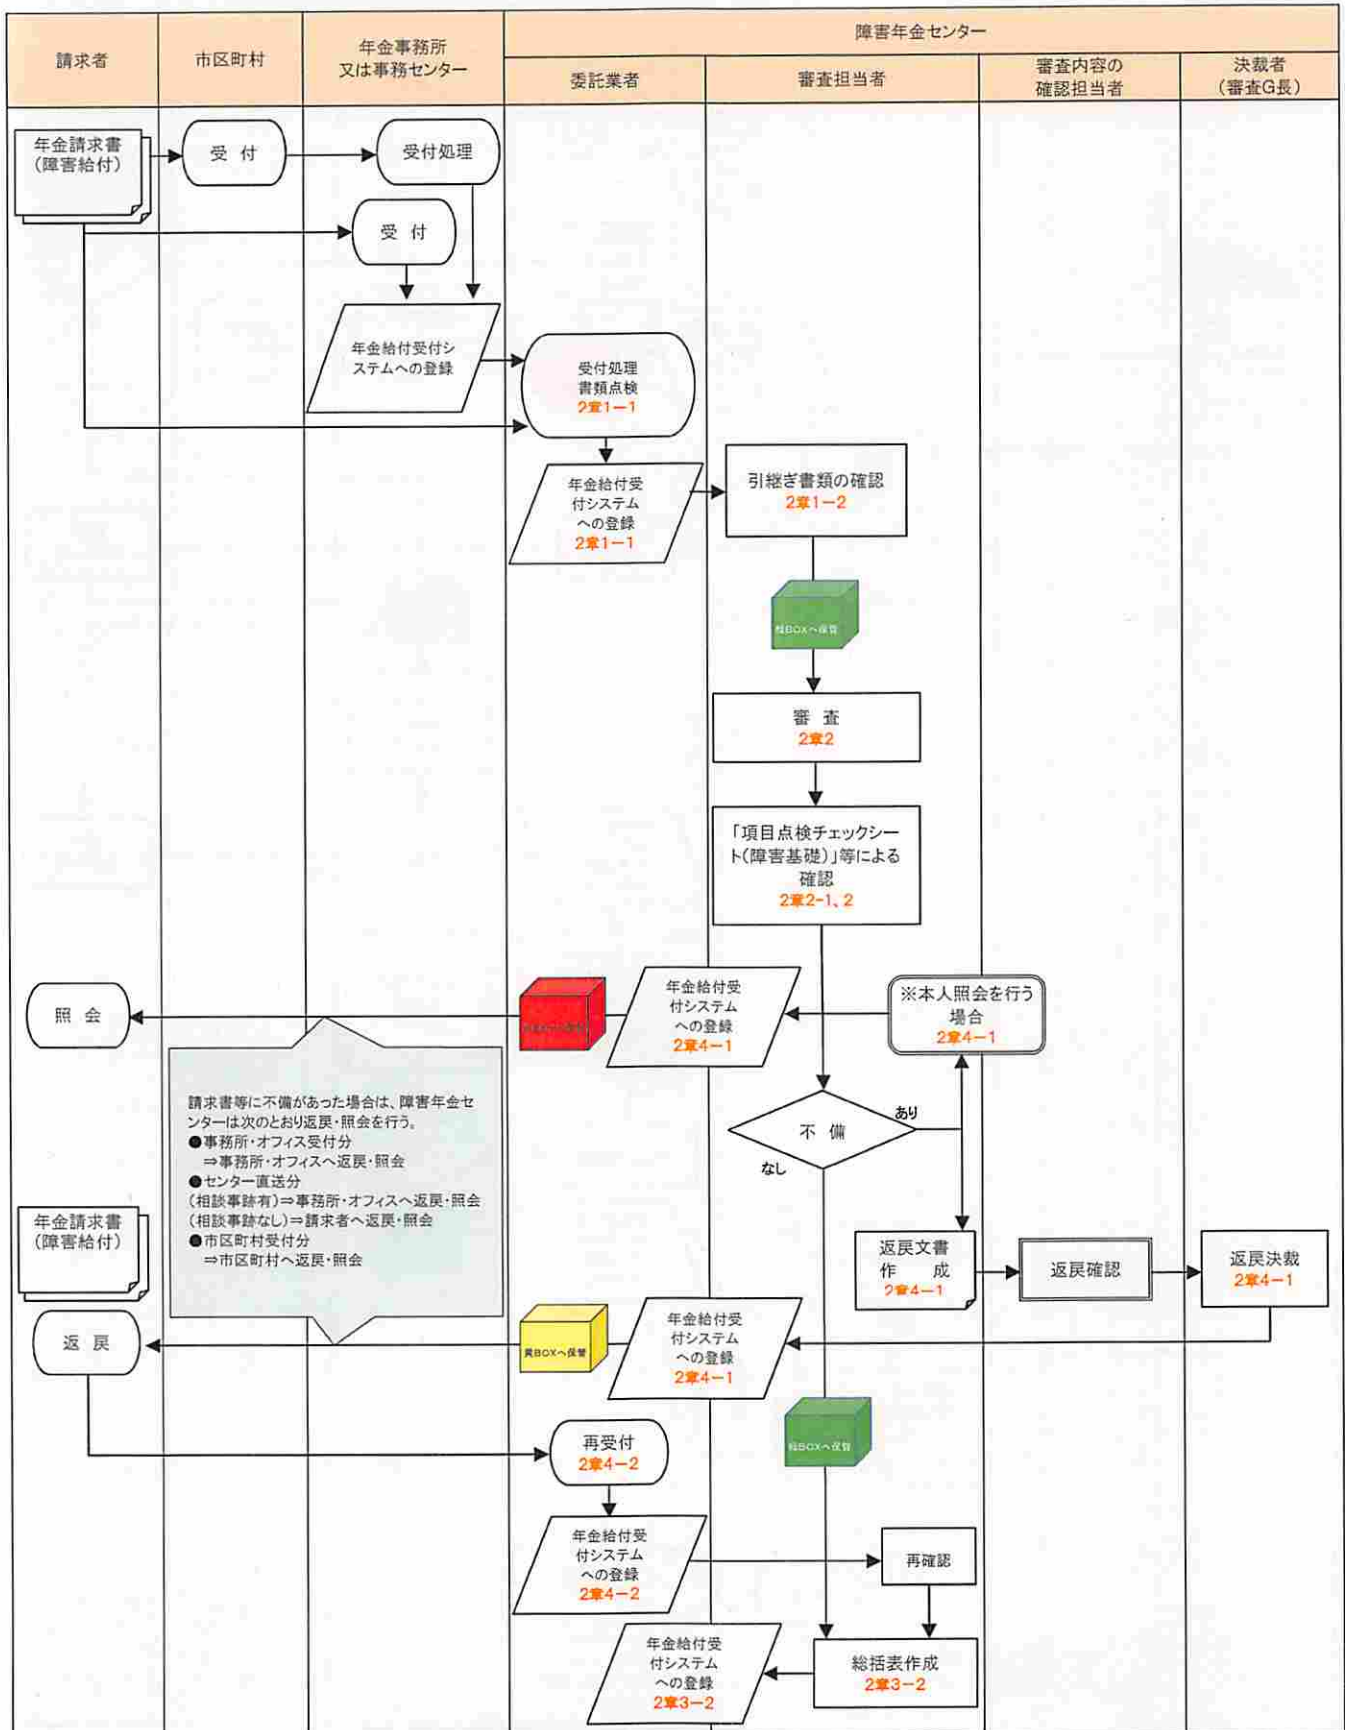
| 請求者 | 市区町村 | 年金事務所又は事務センター | 障害年金センター 委託業者 | 審査担当者 | 審査内容の確認担当者 | 決裁者（審査G長） |
|---|---|---|---|---|---|---|

年金請求書（障害給付）

受 付

受付処理

受 付

年金給付受付システムへの登録

受付処理 書類点検 2章1−1

年金給付受付システムへの登録 2章1−1

引継ぎ書類の確認 2章1−2

緑BOXへ保管

審 査 2章2

「項目点検チェックシート（障害基礎）」等による確認 2章2−1、2

照 会

赤BOXへ保管

年金給付受付システムへの登録 2章4−1

※本人照会を行う場合 2章4−1

不 備

あり

なし

請求書等に不備があった場合は、障害年金センターは次のとおり返戻・照会を行う。
●事務所・オフィス受付分
⇒事務所・オフィスへ返戻・照会
●センター直送分
（相談事跡有）⇒事務所・オフィスへ返戻・照会
（相談事跡なし）⇒請求者へ返戻・照会
●市区町村受付分
⇒市区町村へ返戻・照会

年金請求書（障害給付）

返戻文書作 成 2章4−1

返戻確認

返戻決裁 2章4−1

返 戻

黄BOXへ保管

年金給付受付システムへの登録 2章4−1

緑BOXへ保管

再受付 2章4−2

年金給付受付システムへの登録 2章4−2

再確認

年金給付受付システムへの登録 2章3−2

総括表作成 2章3−2